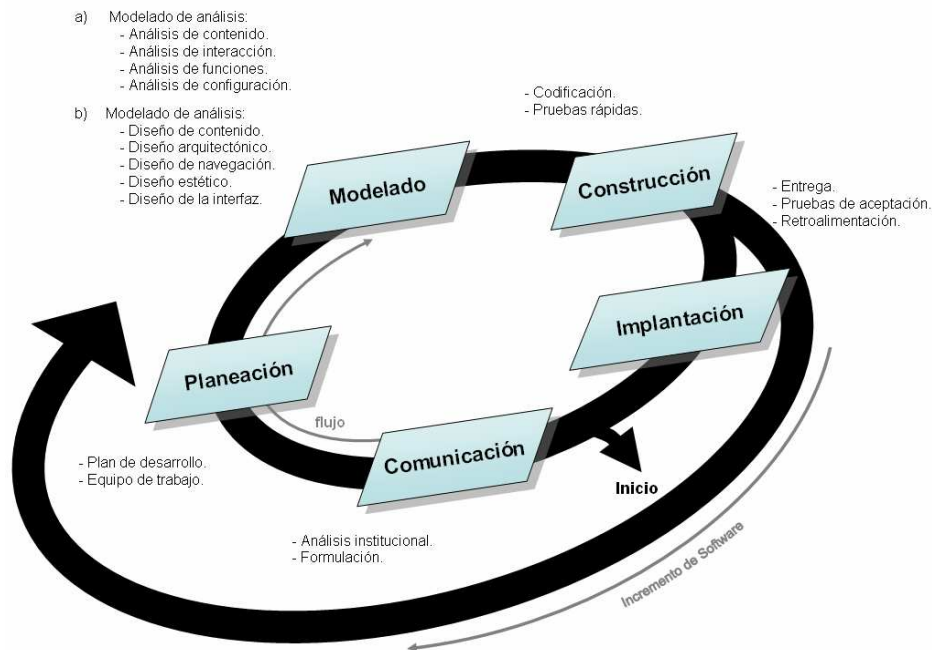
a) Modelado de análisis:
- Análisis de contenido.
- Análisis de interacción.
- Análisis de funciones.
- Análisis de configuración.

b) Modelado de análisis:
- Diseño de contenido.
- Diseño arquitectónico.
- Diseño de navegación.
- Diseño estético.
- Diseño de la interfaz.

- Codificación.
- Pruebas rápidas.

Modelado

Construcción

- Entrega.
- Pruebas de aceptación.
- Retroalimentación.

Implantación

Planeación

flujo

Comunicación

- Plan de desarrollo.
- Equipo de trabajo.

Inicio

- Análisis institucional.
- Formulación.

Incremento de Software